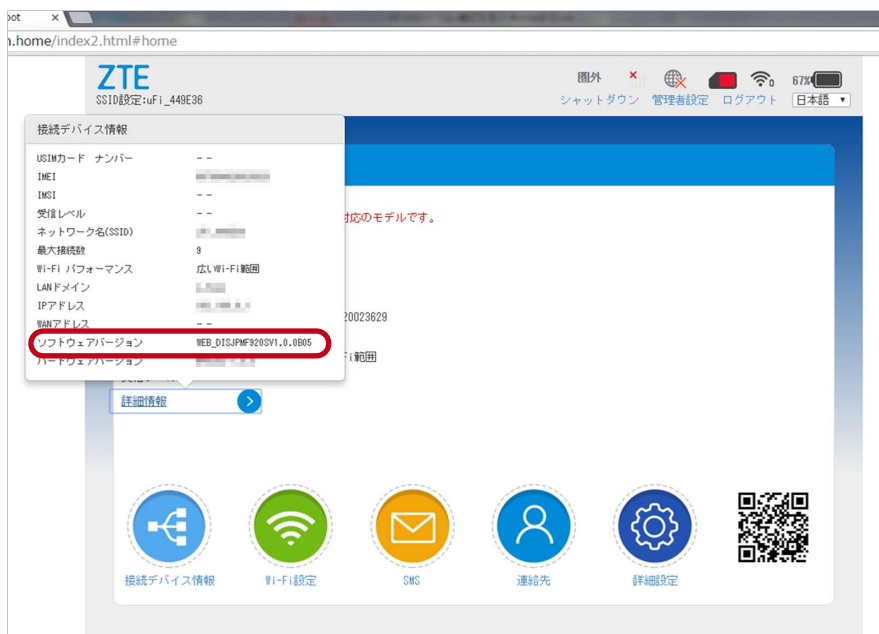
oot ×

.home/index2.html#home

ZTE
SSID設定:uFi_449E36

圏外 × 67%
シャットダウン 管理者設定 ログアウト 日本語

接続デバイス情報

| | |
|---|---|
| USIMカード ナンバー | - - |
| IMEI | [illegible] |
| IMSI | - - |
| 受信レベル | - - |
| ネットワーク名(SSID) | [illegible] |
| 最大接続数 | 9 |
| Wi-Fi パフォーマンス | 広いWi-Fi範囲 |
| LANドメイン | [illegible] |
| IPアドレス | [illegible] |
| WANアドレス | - - |
| ソフトウェアバージョン | WEB_DISJPMF920SV1.0.0B05 |
| ハードウェアバージョン | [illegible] |

対応のモデルです。

20023629

i範囲

詳細情報

接続デバイス情報 Wi-Fi設定 SMS 連絡先 詳細設定